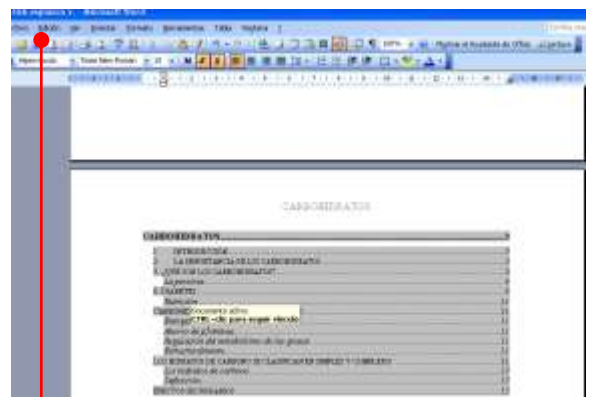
Archivo Edición Ver Insertar Formato Herramientas Tabla Ventana ?

CARBOHIDRATOS

CARBOHIDRATOS

1. INTRODUCCIÓN

2. LA IMPORTANCIA DE LOS CARBOHIDRATOS

¿QUÉ SON LOS CARBOHIDRATOS?

Documento activo

CTRL +clic para seguir vínculo

Regulación del metabolismo de las grasas

LOS HIDRATOS DE CARBONO SE CLASIFICAN SIMPLES Y COMPLEJOS

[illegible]